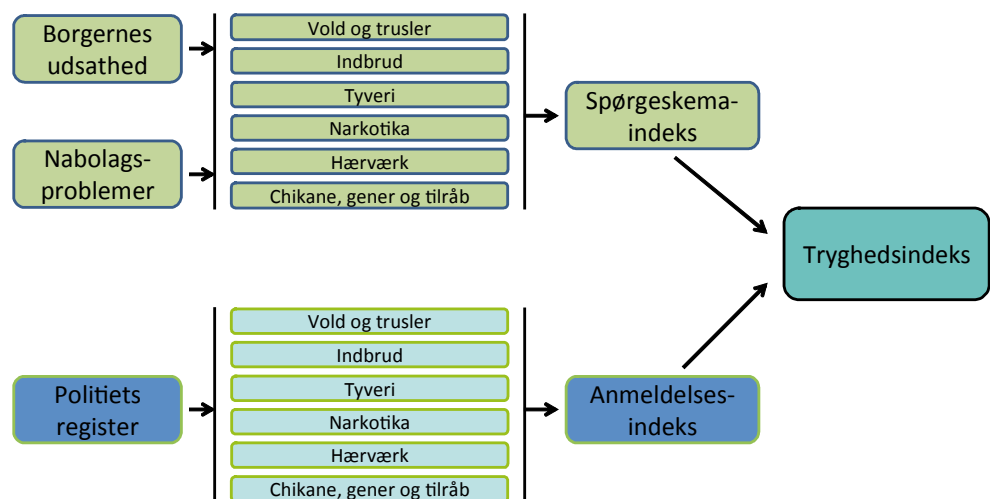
Borgernes udsathed

Nabolags-problemer

Vold og trusler
Indbrud
Tyveri
Narkotika
Hærværk
Chikane, gener og tilråb

Spørgeskema-indeks

Tryghedsindeks

Politiets register

Vold og trusler
Indbrud
Tyveri
Narkotika
Hærværk
Chikane, gener og tilråb

Anmeldelses-indeks